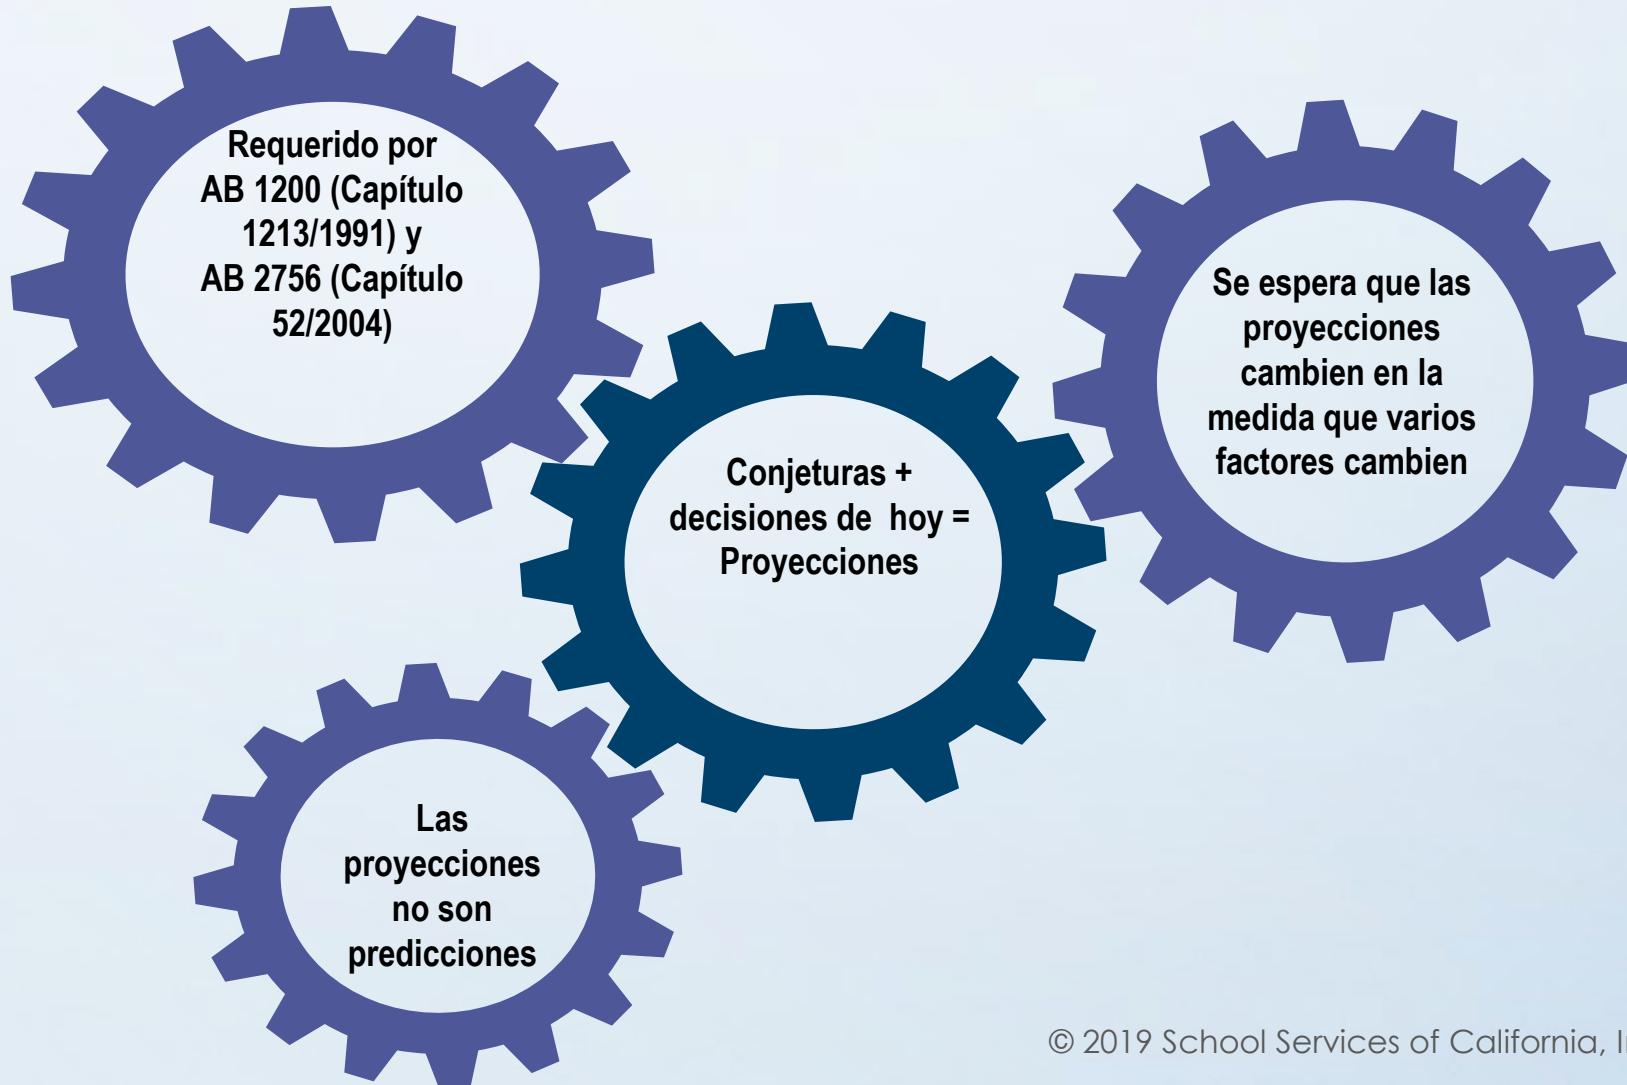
Requerido por AB 1200 (Capítulo 1213/1991) y AB 2756 (Capítulo 52/2004)

Conjeturas + decisiones de hoy = Proyecciones

Se espera que las proyecciones cambien en la medida que varios factores cambien

Las proyecciones no son predicciones

© 2019 School Services of California, I